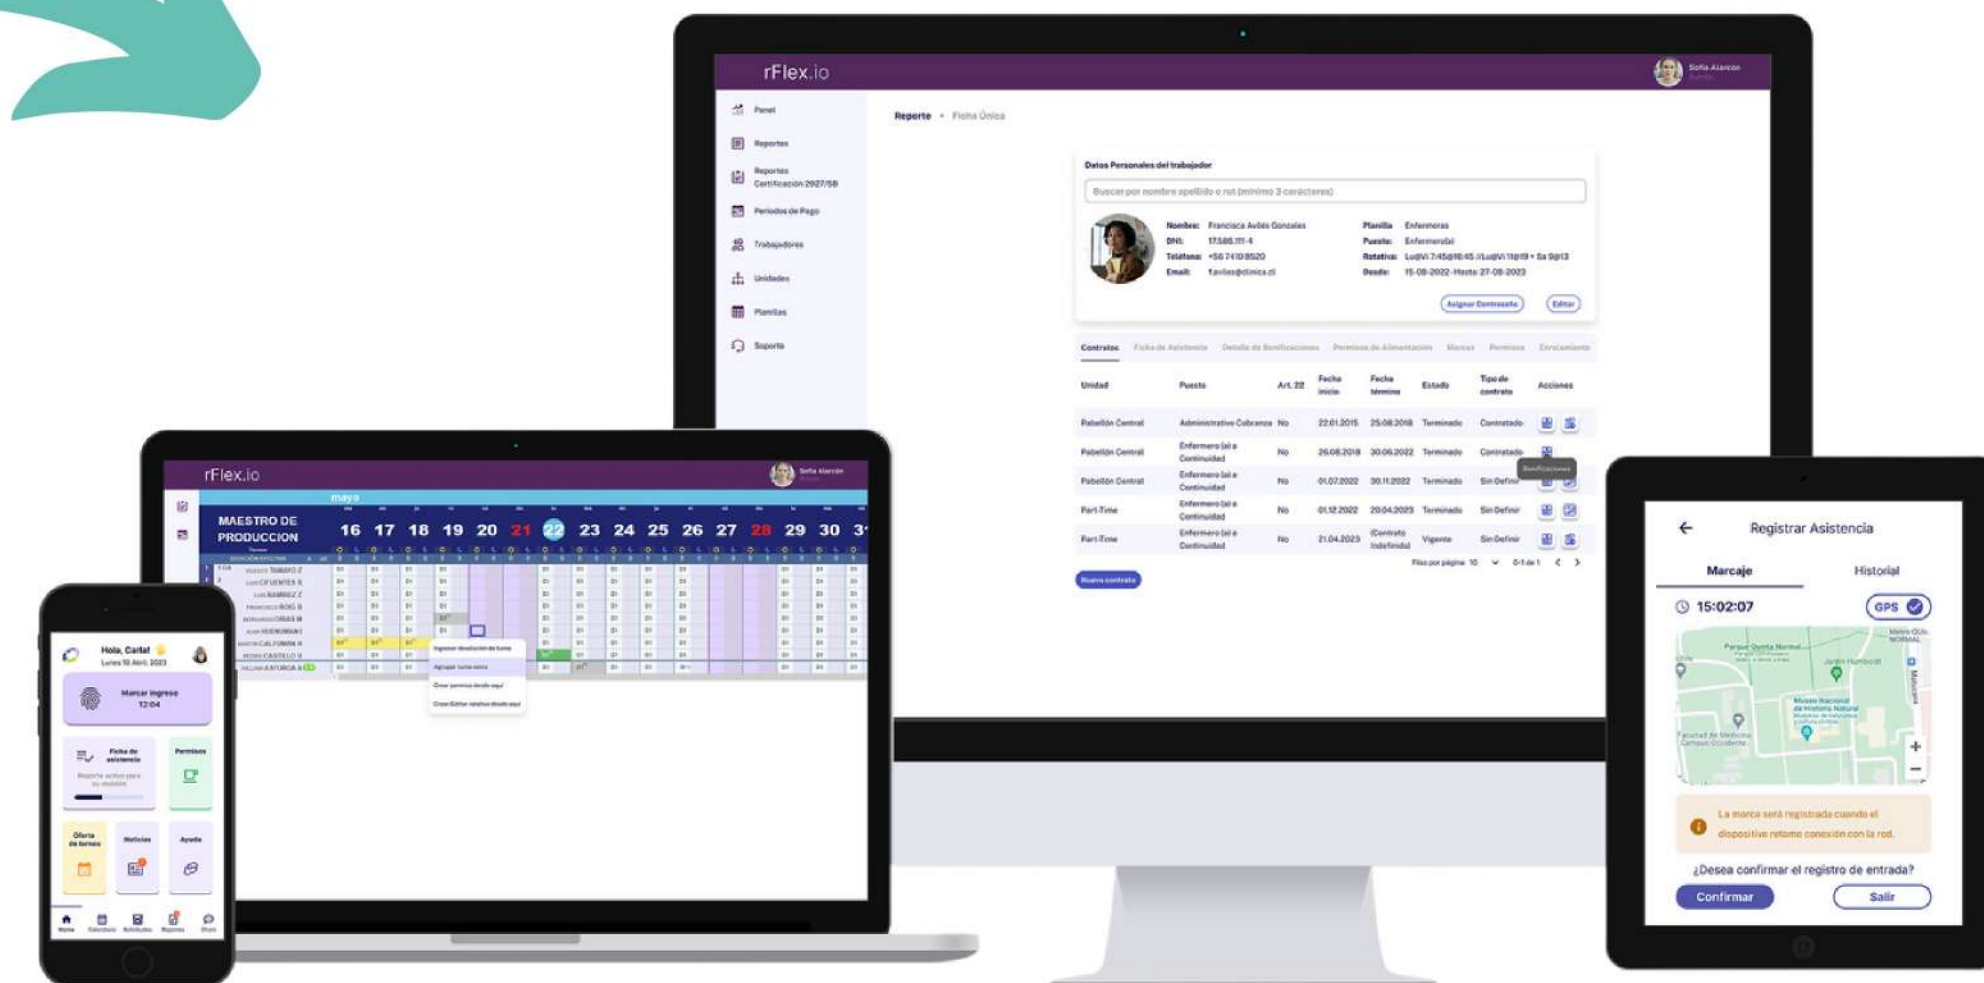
rFlex.io

Sofia Alarcón

Panel
Reportes
Reportes Certificación 2927/58
Periodos de Pago
Trabajadores
Unidades
Planillas
Soporte

Reporte • Ficha Única

Datos Personales del trabajador

Buscar por nombre apellido o rut (mínimo 3 carácteres)

Nombre: Francisca Avilés Gonzales
DNI: 17.586.111-4
Teléfono: +56 7410 8520
Email: f.aviles@clinica.cl

Planilla: Enfermeras
Puesto: Enfermera(o)
Rotativa: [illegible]
Desde: 15-08-2022 - Hasta: 27-08-2023

Asignar Contraseña
Editar

Contratos | Ficha de Asistencia | Detalle de Bonificaciones | Permisos de Alimentación | Marcas | Permisos | Enrolamiento

| Unidad | Puesto | Art. 22 | Fecha inicio | Fecha término | Estado | Tipo de contrato | Acciones |
|---|---|---|---|---|---|---|---|
| Pabellón Central | Administrativo Cobranza | No | 22.01.2015 | 25.08.2018 | Terminado | Contratado | |
| Pabellón Central | Enfermero (a) a Continuidad | No | 26.08.2018 | 30.06.2022 | Terminado | Contratado | |
| Pabellón Central | Enfermero (a) a Continuidad | No | 01.07.2022 | 30.11.2022 | Terminado | Sin Definir | |
| Part-Time | Enfermero (a) a Continuidad | No | 01.12.2022 | 20.04.2023 | Terminado | Sin Definir | |
| Part-Time | Enfermero (a) a Continuidad | No | 21.04.2023 | Contrato Indefinido | Vigente | Sin Definir | |

Bonificaciones

Filas por página 10 0-1 de 1

Nuevo contrato

rFlex.io
Sofia Alarcón
mayo
MAESTRO DE PRODUCCION
16 17 18 19 20 21 22 23 24 25 26 27 28 29 30 31

Ingresar devolución de turno
Agregar turno extra
Crear permiso desde aquí
Crear/Editar rotativa desde aquí

Hola, Carla!
Lunes 10 Abril, 2023
Marcar ingreso
12:04
Ficha de asistencia
Reporte activo para su revisión
Permisos
Oferta de turnos
Noticias
Ayuda

Registrar Asistencia
Marcaje
Historial
15:02:07
GPS
Parque Quinta Normal
Jardín Humboldt
Museo Nacional de Historia Natural
Facultad de Medicina Campus Occidente
La marca será registrada cuando el dispositivo retome conexión con la red.
¿Desea confirmar el registro de entrada?
Confirmar
Salir